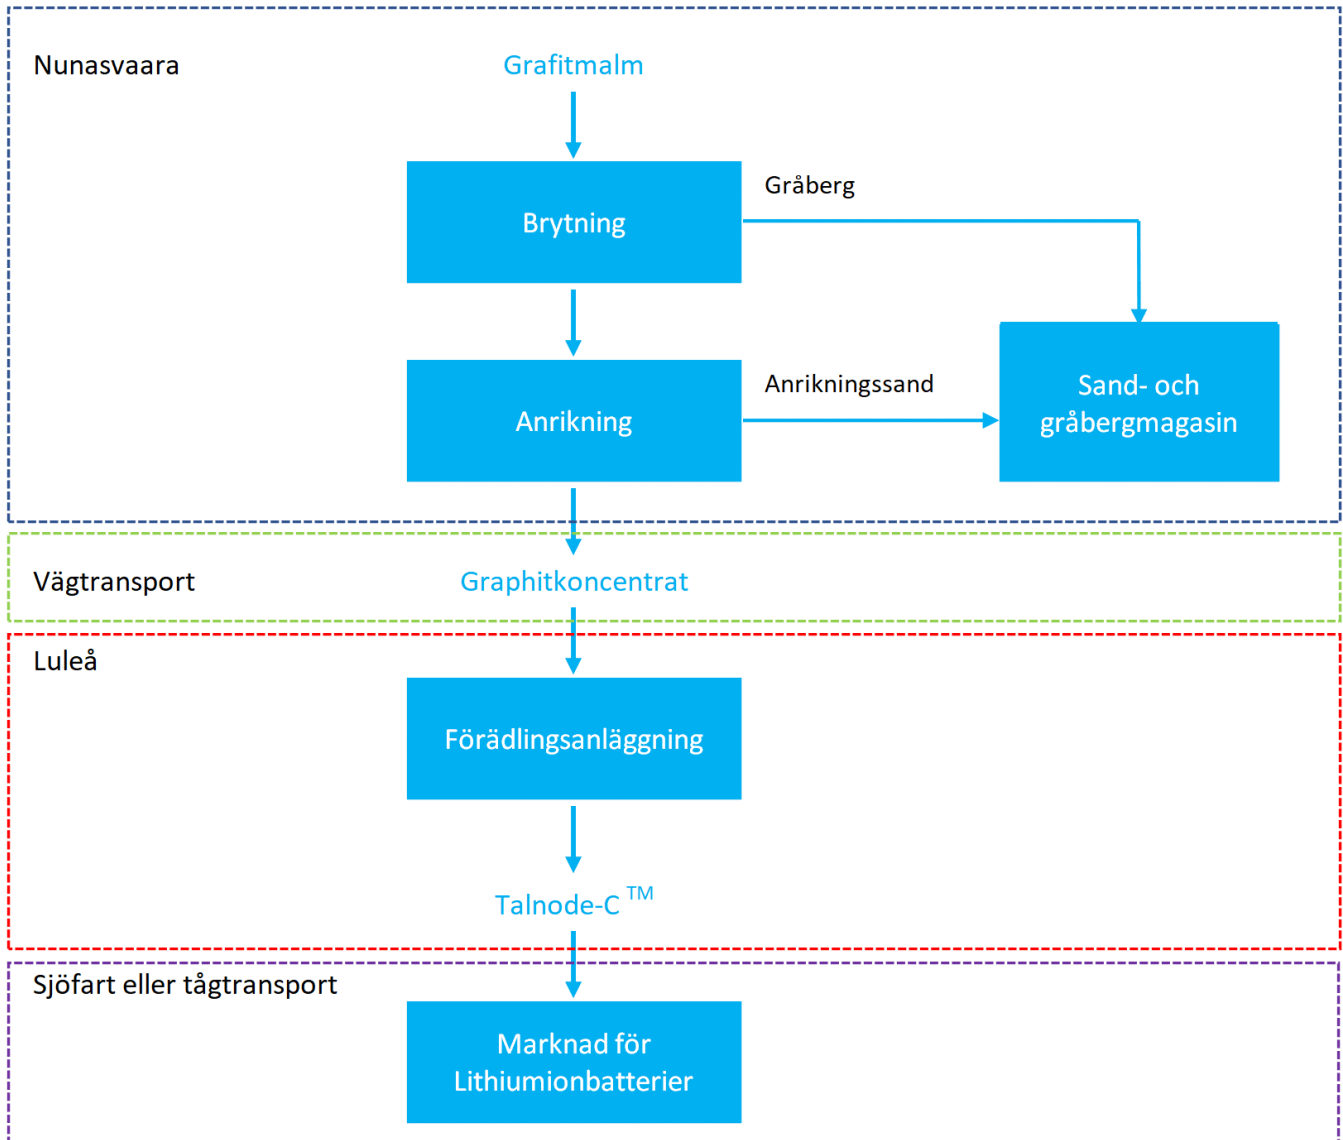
Nunasvaara

Grafitmalm

Brytning

Gråberg

Anrikning

Anrikningssand

Sand- och gråbergmagasin

Vägtransport

Graphitkoncentrat

Luleå

Förädlingsanläggning

Talnode-C$^{TM}$

Sjöfart eller tågtransport

Marknad för Lithiumionbatterier